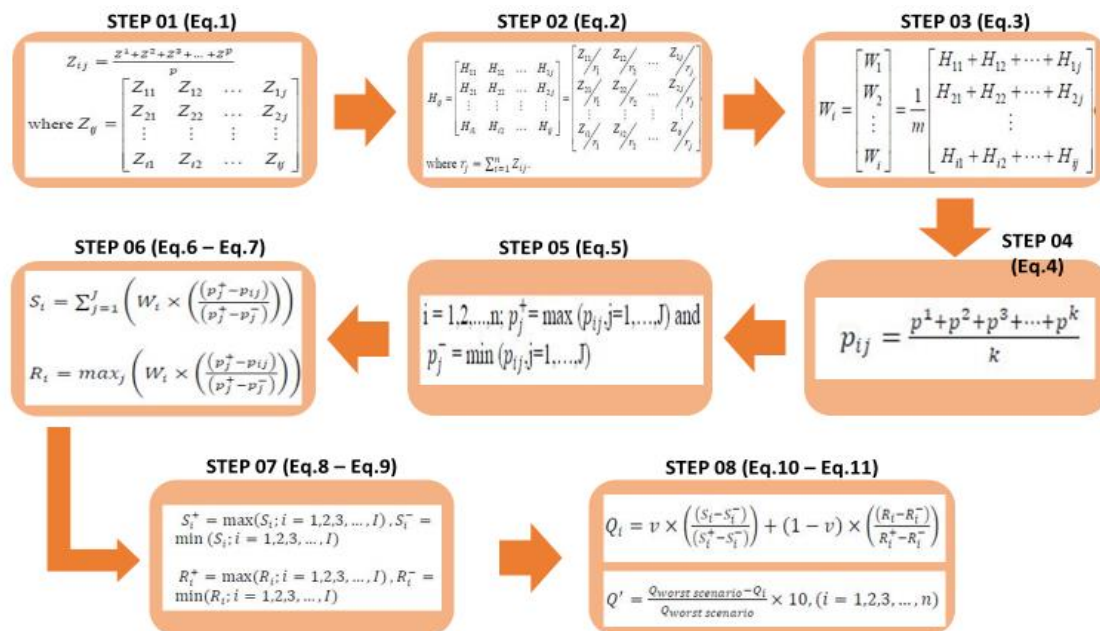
STEP 01 (Eq.1)

$Z_{ij} = \frac{z^1+z^2+z^3+...+z^p}{p}$

where $Z_{ij} = \begin{bmatrix} Z_{11} & Z_{12} & \dots & Z_{1j} \\ Z_{21} & Z_{22} & \dots & Z_{2j} \\ \vdots & \vdots & \vdots & \vdots \\ Z_{i1} & Z_{i2} & \dots & Z_{ij} \end{bmatrix}$

STEP 02 (Eq.2)

$H_{ij} = \begin{bmatrix} H_{11} & H_{12} & \dots & H_{1j} \\ H_{21} & H_{22} & \dots & H_{2j} \\ \vdots & \vdots & \vdots & \vdots \\ H_{i1} & H_{i2} & \dots & H_{ij} \end{bmatrix} = \begin{bmatrix} Z_{11}/r_1 & Z_{12}/r_2 & \dots & Z_{1j}/r_j \\ Z_{21}/r_1 & Z_{22}/r_2 & \dots & Z_{2j}/r_j \\ \vdots & \vdots & \vdots & \vdots \\ Z_{i1}/r_1 & Z_{i2}/r_2 & \dots & Z_{ij}/r_j \end{bmatrix}$

where $r_j = \sum_{i=1}^{n} Z_{ij}$.

STEP 03 (Eq.3)

$W_i = \begin{bmatrix} W_1 \\ W_2 \\ \vdots \\ W_i \end{bmatrix} = \frac{1}{m} \begin{bmatrix} H_{11}+H_{12}+\dots+H_{1j} \\ H_{21}+H_{22}+\dots+H_{2j} \\ \vdots \\ H_{i1}+H_{i2}+\dots+H_{ij} \end{bmatrix}$

STEP 04 (Eq.4)

$p_{ij} = \frac{p^1+p^2+p^3+\dots+p^k}{k}$

STEP 05 (Eq.5)

i = 1,2,....,n; $p_j^+$ = max ($p_{ij}$,j=1,....,J) and $p_j^-$ = min ($p_{ij}$,j=1,....,J)

STEP 06 (Eq.6 – Eq.7)

$S_i = \sum_{j=1}^{J} \left( W_i \times \left( \frac{(p_j^+ - p_{ij})}{(p_j^+ - p_j^-)} \right) \right)$

$R_i = max_j \left( W_i \times \left( \frac{(p_j^+ - p_{ij})}{(p_j^+ - p_j^-)} \right) \right)$

STEP 07 (Eq.8 – Eq.9)

$S_i^+ = \max(S_i; i = 1,2,3,\dots,I)$, $S_i^- = \min(S_i; i = 1,2,3,\dots,I)$

$R_i^+ = \max(R_i; i = 1,2,3,\dots,I)$, $R_i^- = \min(R_i; i = 1,2,3,\dots,I)$

STEP 08 (Eq.10 – Eq.11)

$Q_i = v \times \left( \frac{(S_i - S_i^-)}{(S_i^+ - S_i^-)} \right) + (1-v) \times \left( \frac{(R_i - R_i^-)}{R_i^+ - R_i^-} \right)$

$Q' = \frac{Q_{worst\ scenario} - Q_i}{Q_{worst\ scenario}} \times 10, (i = 1,2,3,\dots,n)$